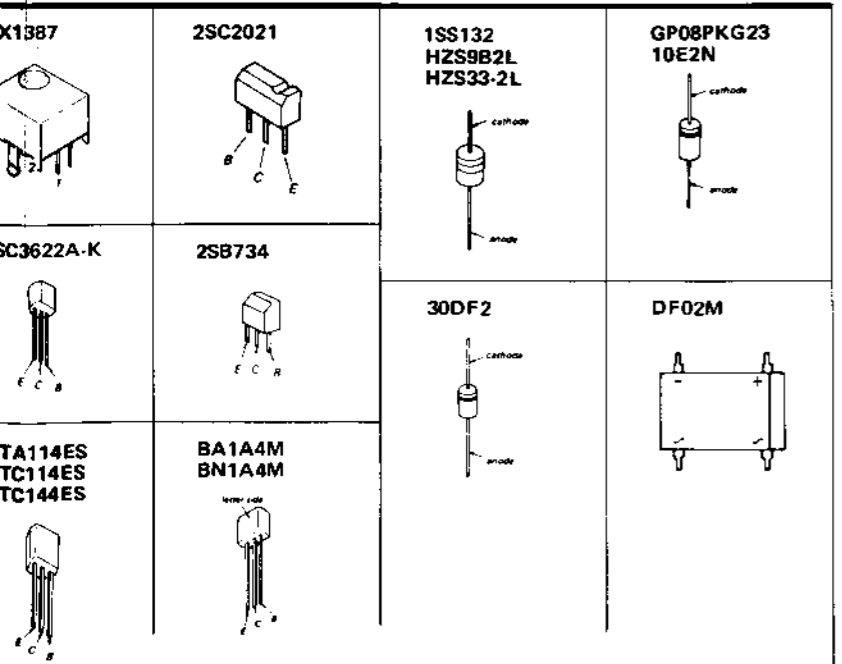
X1387

2 F

2SC2021

B C E

1SS132
HZS9B2L
HZS33-2L

cathode

anode

GP08PKG23
10E2N

cathode

anode

SC3622A-K

E C B

2SB734

E C B

30DF2

cathode

anode

DF02M

- +

~ ~

TA114ES
TC114ES
TC144ES

E C B

BA1A4M
BN1A4M

letter side

E C B